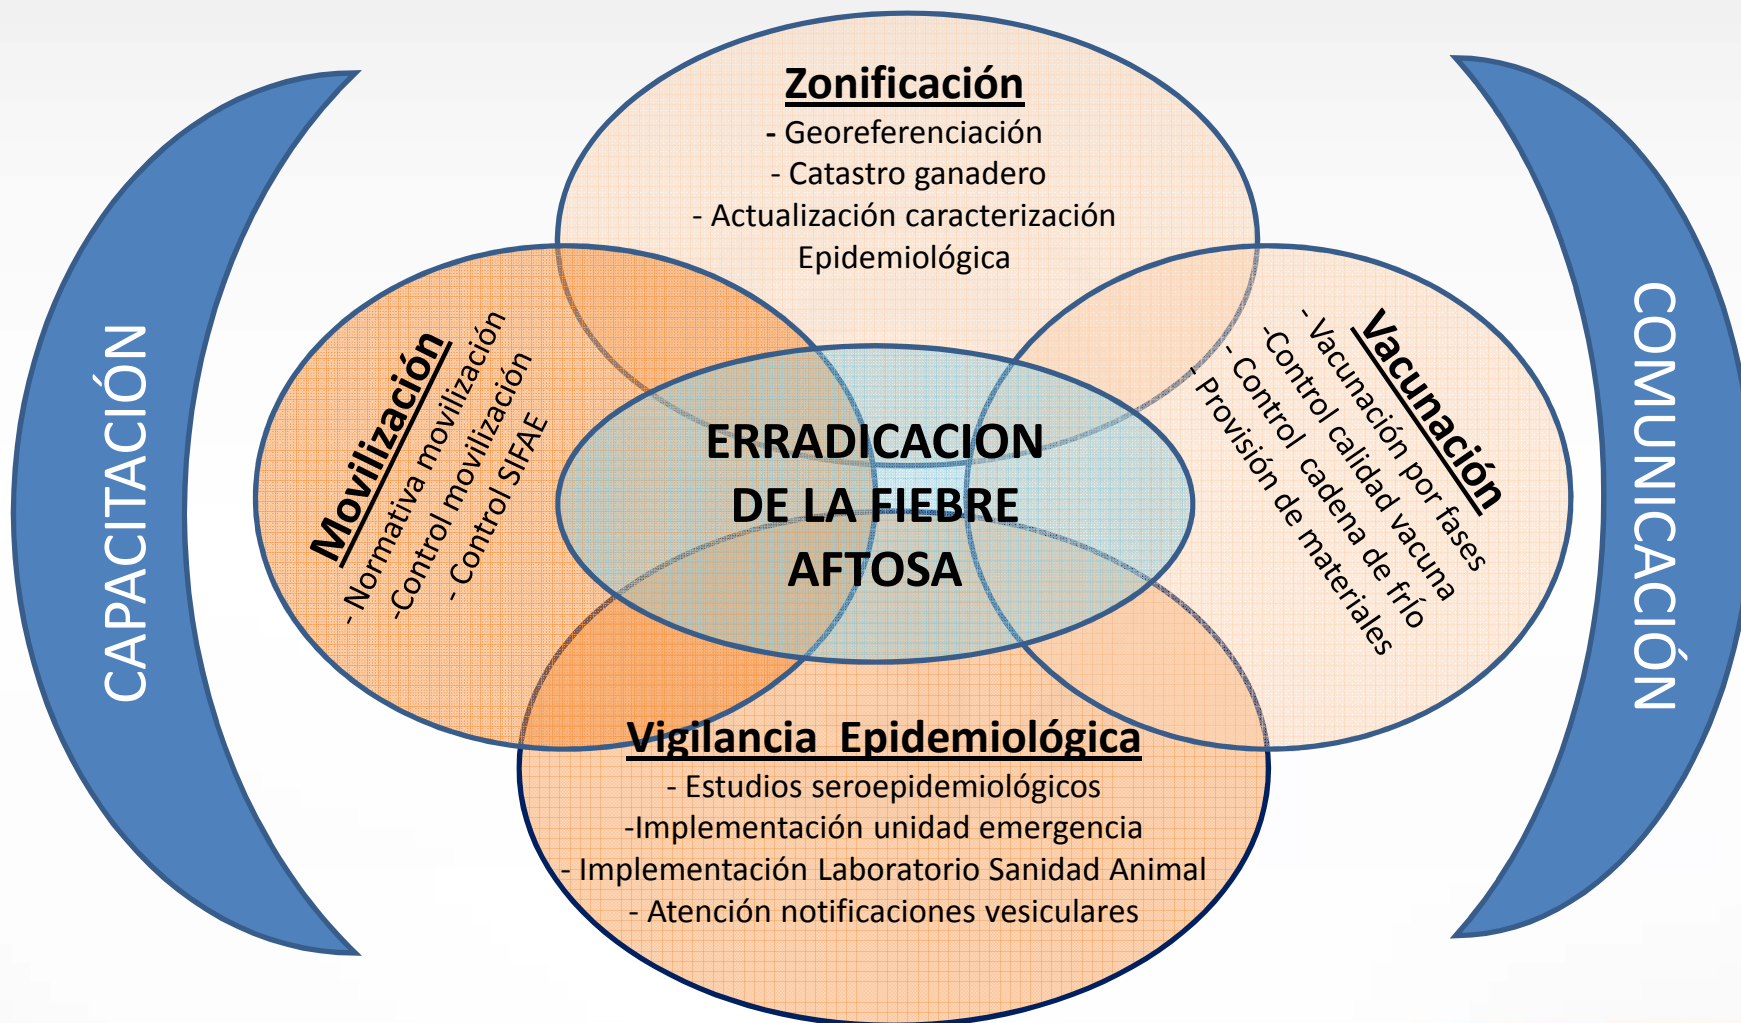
CAPACITACIÓN

Zonificación
- Georeferenciación
- Catastro ganadero
- Actualización caracterización Epidemiológica

Movilización
- Normativa movilización
-Control movilización
- Control SIFAE

ERRADICACION DE LA FIEBRE AFTOSA

Vacunación
- Vacunación por fases
-Control calidad vacuna
- Control cadena de frío
- Provisión de materiales

Vigilancia Epidemiológica
- Estudios seroepidemiológicos
-Implementación unidad emergencia
- Implementación Laboratorio Sanidad Animal
- Atención notificaciones vesiculares

COMUNICACIÓN